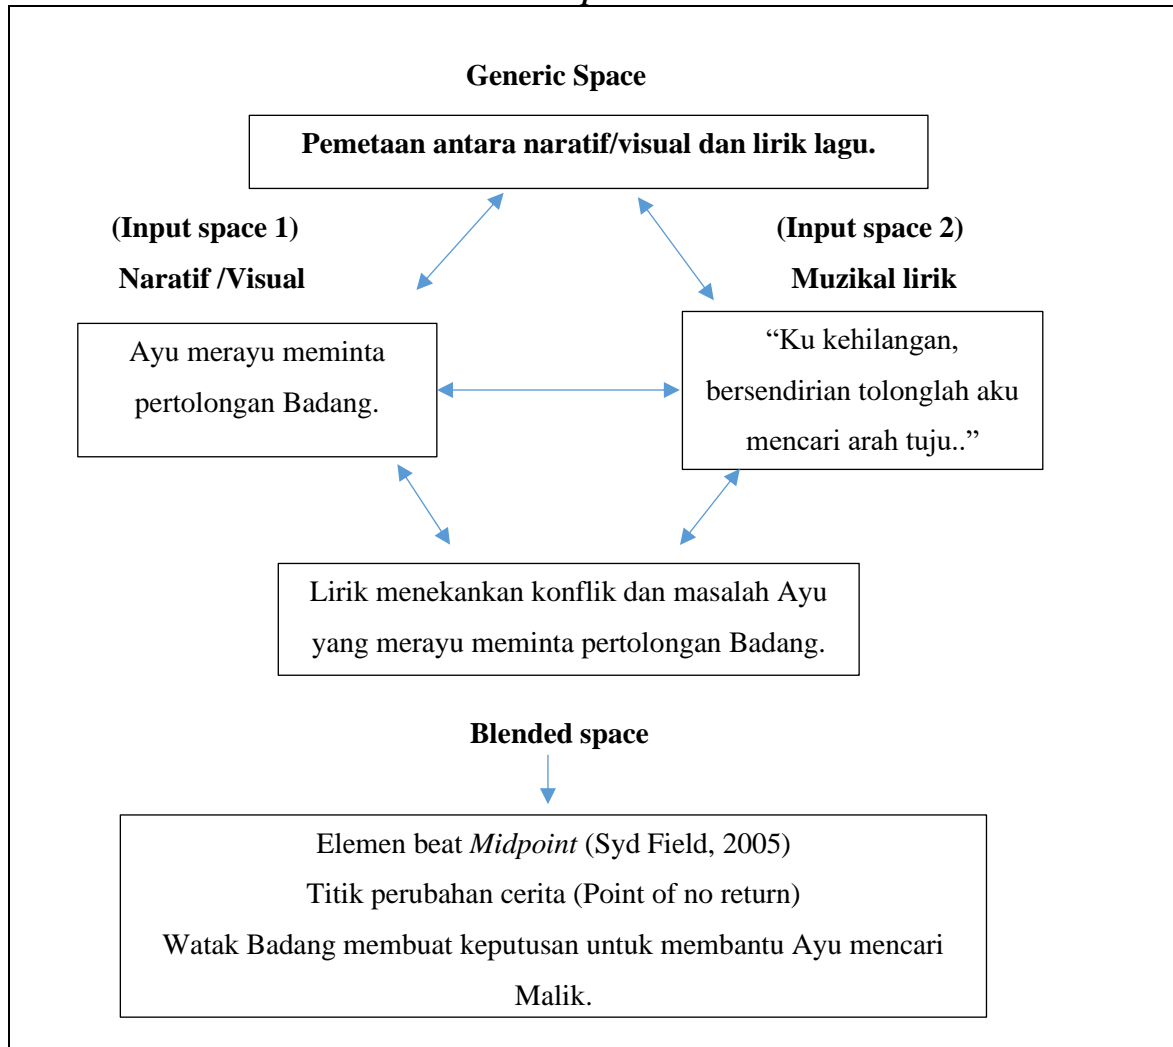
Generic Space

Pemetaan antara naratif/visual dan lirik lagu.

(Input space 1)

Naratif /Visual

(Input space 2)

Muzikal lirik

Ayu merayu meminta pertolongan Badang.

“Ku kehilangan, bersendirian tolonglah aku mencari arah tuju..”

Lirik menekankan konflik dan masalah Ayu yang merayu meminta pertolongan Badang.

Blended space

Elemen beat *Midpoint* (Syd Field, 2005)

Titik perubahan cerita (Point of no return)

Watak Badang membuat keputusan untuk membantu Ayu mencari Malik.